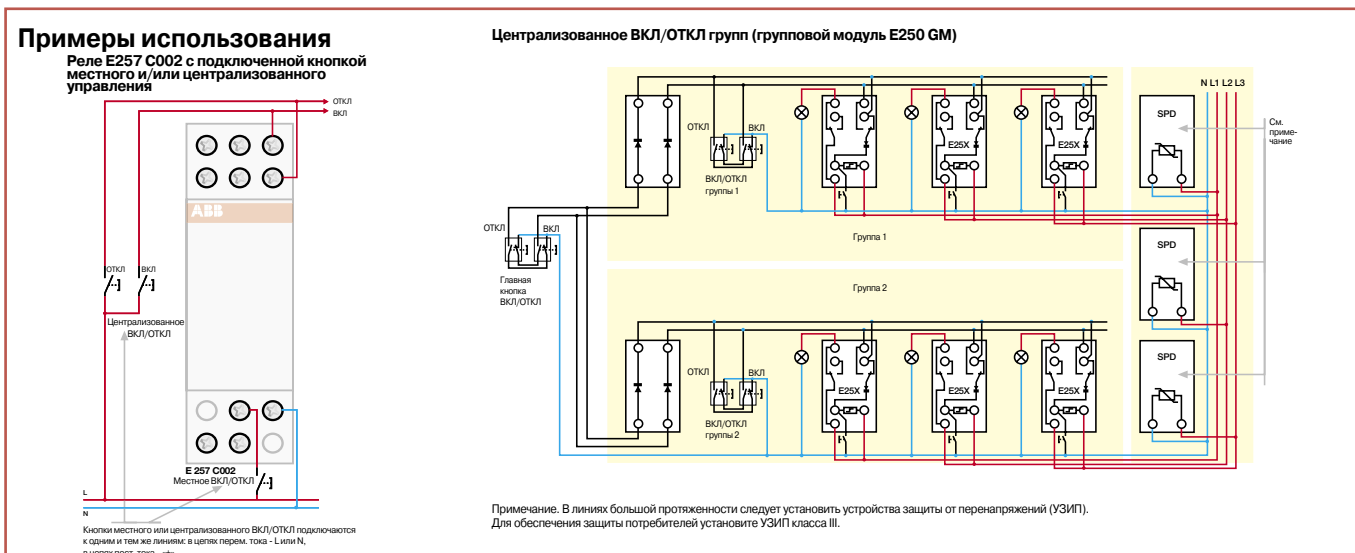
Примеры использования

Реле E257 C002 с подключенной кнопкой местного и/или централизованного управления

ОТКЛ
ВКЛ

ABB

ОТКЛ ВКЛ

Централизованное ВКЛ/ОТКЛ

E 257 C002
Местное ВКЛ/ОТКЛ

L
N

Кнопки местного или централизованного ВКЛ/ОТКЛ подключаются к одним и тем же линиям: в цепях перем. тока - L или N, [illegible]

Централизованное ВКЛ/ОТКЛ групп (групповой модуль E250 GM)

N L1 L2 L3

ОТКЛ ВКЛ
ВКЛ/ОТКЛ группы 1

E25X E25X

SPD

См. приме-чание

ОТКЛ ВКЛ

Главная кнопка ВКЛ/ОТКЛ

Группа 1

SPD

Группа 2

ОТКЛ ВКЛ
ВКЛ/ОТКЛ группы 2

E25X E25X E25X

SPD

Примечание. В линиях большой протяженности следует установить устройства защиты от перенапряжений (УЗИП).
Для обеспечения защиты потребителей установите УЗИП класса III.